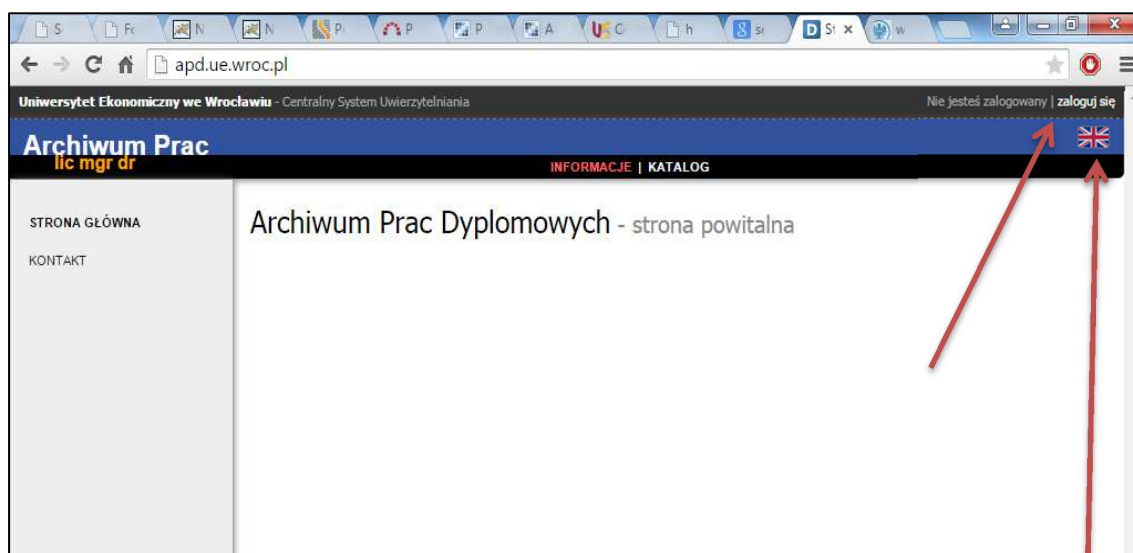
S | Fc | N | N | P | P | P | A | C | h | sc | St × | w

apd.ue.wroc.pl

Uniwersytet Ekonomiczny we Wrocławiu - Centralny System Uwierzytelniania

Nie jesteś zalogowany | zaloguj się

Archiwum Prac
lic mgr dr

INFORMACJE | KATALOG

STRONA GŁÓWNA

KONTAKT

Archiwum Prac Dyplomowych - strona powitalna